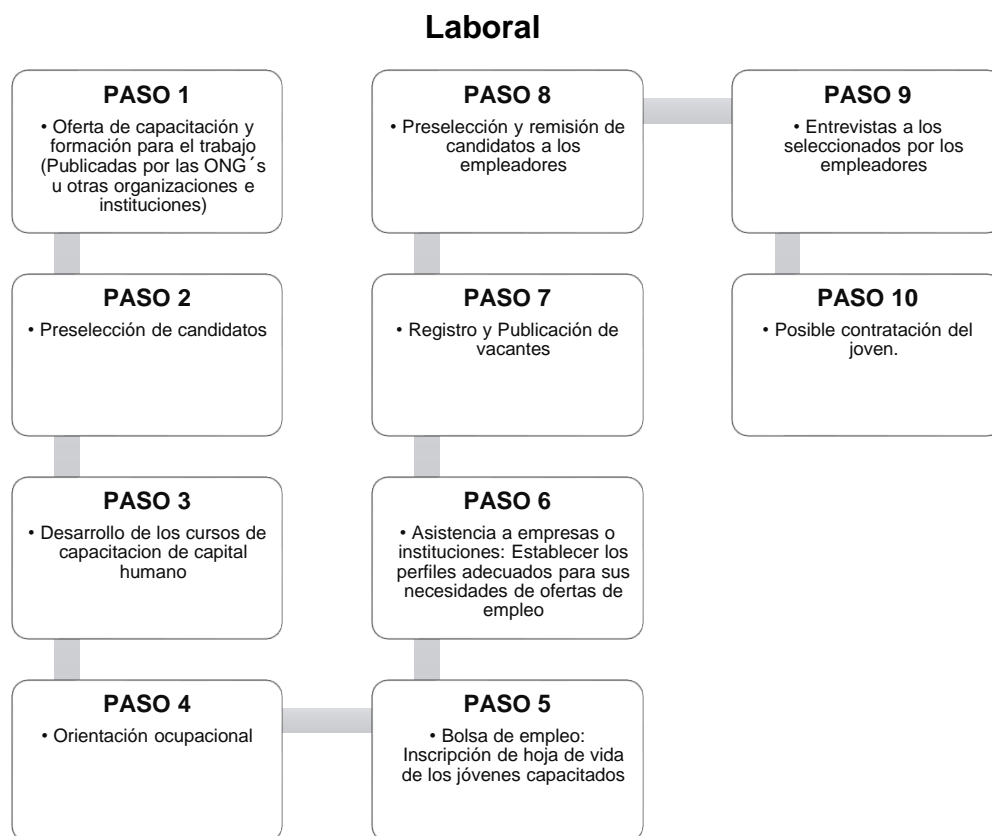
Laboral

PASO 1
• Oferta de capacitación y formación para el trabajo (Publicadas por las ONG´s u otras organizaciones e instituciones)

PASO 2
• Preselección de candidatos

PASO 3
• Desarrollo de los cursos de capacitacion de capital humano

PASO 4
• Orientación ocupacional

PASO 5
• Bolsa de empleo: Inscripción de hoja de vida de los jóvenes capacitados

PASO 6
• Asistencia a empresas o instituciones: Establecer los perfiles adecuados para sus necesidades de ofertas de empleo

PASO 7
• Registro y Publicación de vacantes

PASO 8
• Preselección y remisión de candidatos a los empleadores

PASO 9
• Entrevistas a los seleccionados por los empleadores

PASO 10
• Posible contratación del joven.